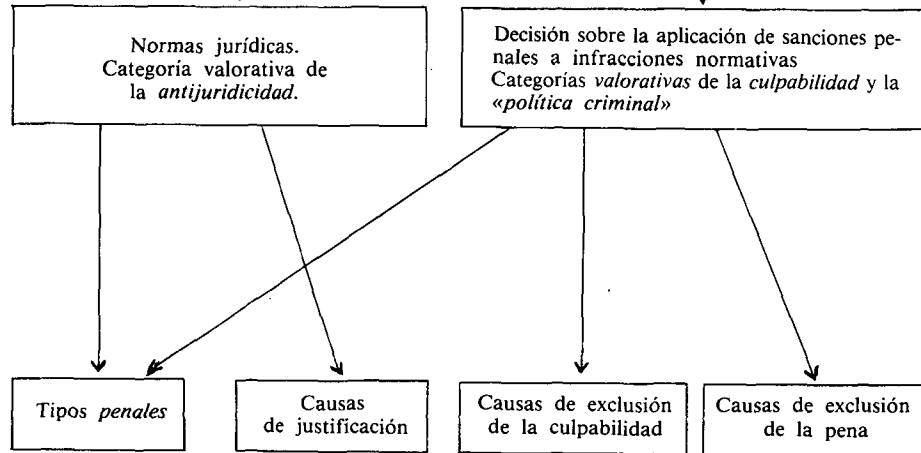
Normas jurídicas. Categoría valorativa de la *antijuridicidad*.

Decisión sobre la aplicación de sanciones penales a infracciones normativas
Categorías *valorativas* de la *culpabilidad* y la «*política criminal*»

Tipos *penales*

Causas de justificación

Causas de exclusión de la culpabilidad

Causas de exclusión de la pena